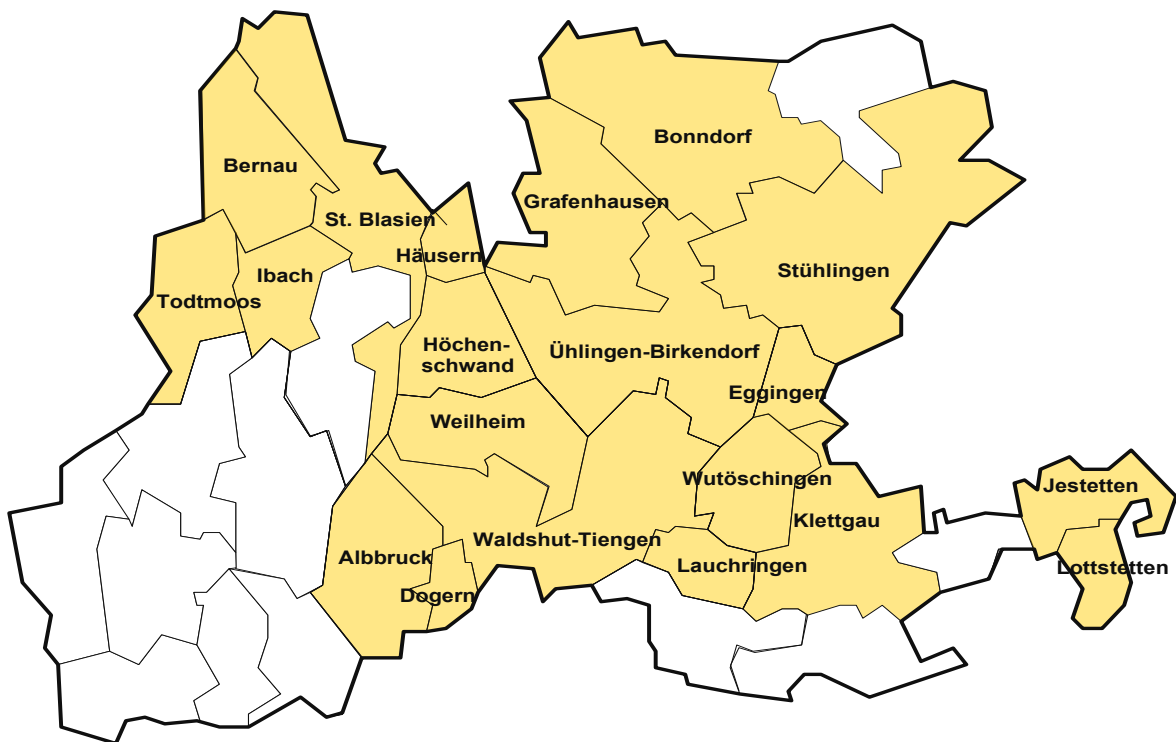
Bonndorf
Bernau
Grafenhausen
St. Blasien
Häusern
Ibach
Stühlingen
Todtmoos
Höchenschwand
Ühlingen-Birkendorf
Eggingen
Weilheim
Wutöschingen
Jestetten
Klettgau
Albbruck
Waldshut-Tiengen
Lauchringen
Lottstetten
Dogern